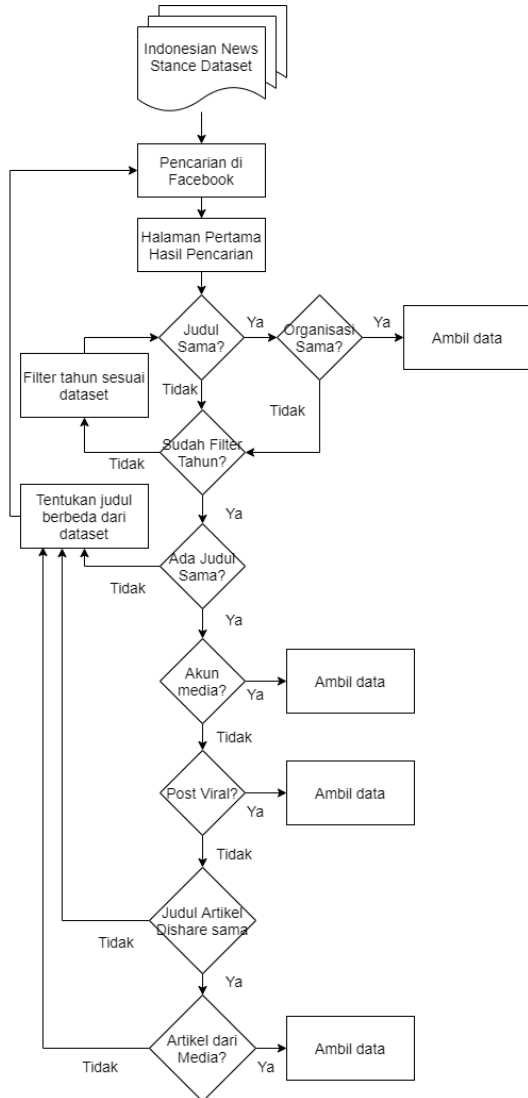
Indonesian News Stance Dataset

Pencarian di Facebook

Halaman Pertama Hasil Pencarian

Judul Sama?

Ya

Organisasi Sama?

Ya

Ambil data

Filter tahun sesuai dataset

Tidak

Tidak

Sudah Filter Tahun?

Tidak

Ya

Tentukan judul berbeda dari dataset

Ada Judul Sama?

Tidak

Ya

Akun media?

Ya

Ambil data

Tidak

Post Viral?

Ya

Ambil data

Tidak

Judul Artikel Dishare sama

Tidak

Ya

Artikel dari Media?

Tidak

Ya

Ambil data